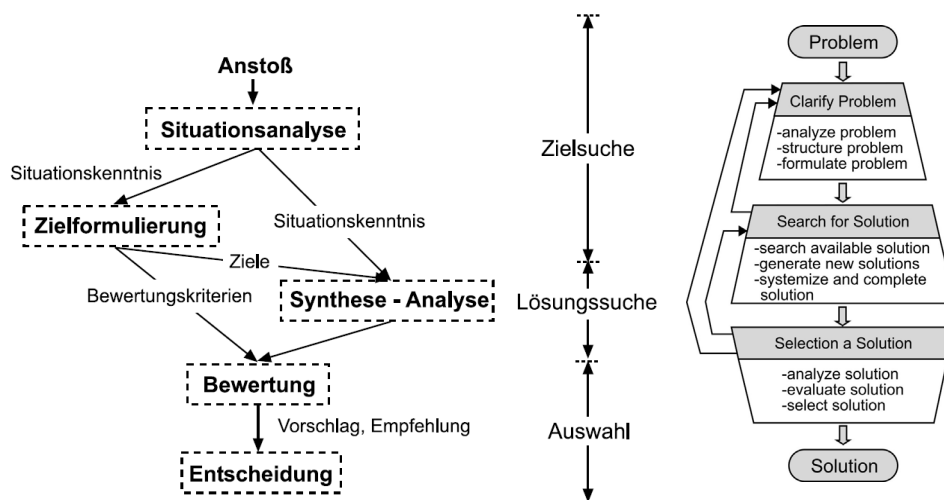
Anstoß

Situationsanalyse

Situationskenntnis

Zielformulierung

Situationskenntnis

Ziele

Bewertungskriterien

Synthese - Analyse

Bewertung

Vorschlag, Empfehlung

Entscheidung

Zielsuche

Lösungssuche

Auswahl

Problem

Clarify Problem

-analyze problem
-structure problem
-formulate problem

Search for Solution

-search available solution
-generate new solutions
-systemize and complete solution

Selection a Solution

-analyze solution
-evaluate solution
-select solution

Solution